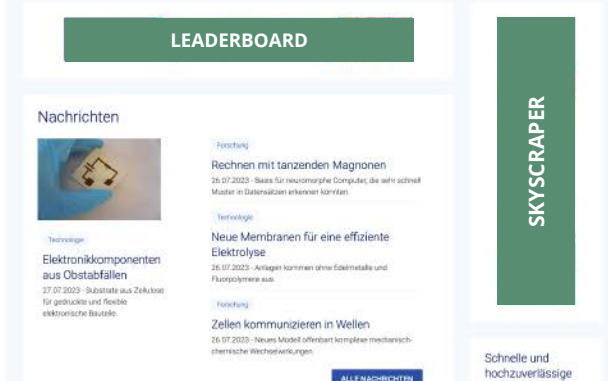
LEADERBOARD

Nachrichten

Technologie

Elektronikkomponenten aus Obstabfällen

27.07.2023 - Substrate aus Zellulose für gedruckte und flexible elektronische Bauteile.

Forschung

Rechnen mit tanzenden Magnonen

26.07.2023 - Basis für neuromorphe Computer, die sehr schnell Muster in Datensätzen erkennen könnten.

Technologie

Neue Membranen für eine effiziente Elektrolyse

26.07.2023 - Anlagen kommen ohne Edelmetalle und Fluorpolymere aus.

Forschung

Zellen kommunizieren in Wellen

26.07.2023 - Neues Modell offenbart komplexe mechanisch-chemische Wechselwirkungen.

ALLE NACHRICHTEN

SKYSCRAPER

Schnelle und hochzuverlässige